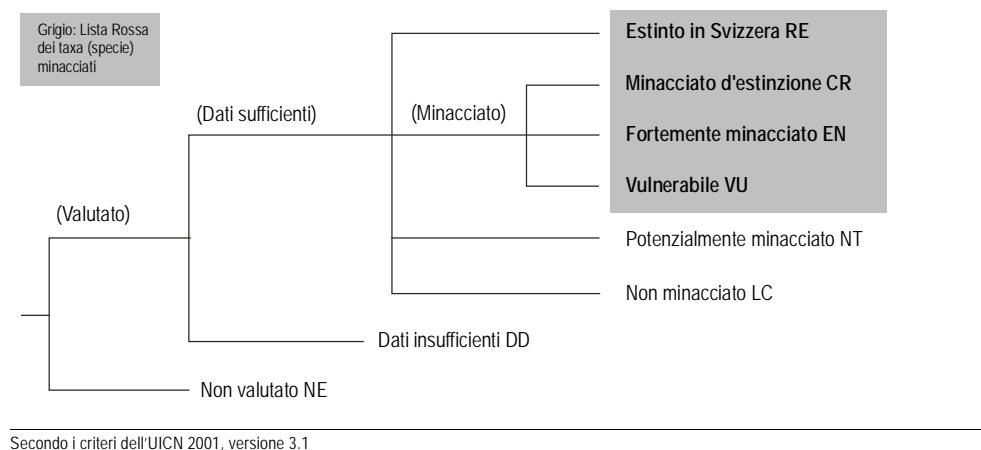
Grigio: Lista Rossa dei taxa (specie) minacciati

(Valutato)

(Dati sufficienti)

(Minacciato)

Estinto in Svizzera RE

Minacciato d'estinzione CR

Fortemente minacciato EN

Vulnerabile VU

Potenzialmente minacciato NT

Non minacciato LC

Dati insufficienti DD

Non valutato NE

Secondo i criteri dell'UICN 2001, versione 3.1